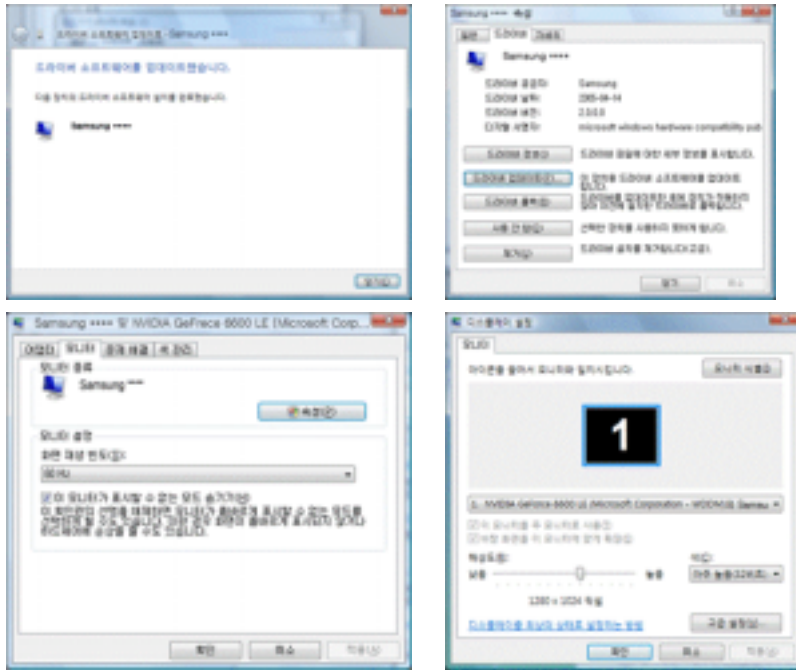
드라이버 소프트웨어 업데이트 - Samsung ****

드라이버 소프트웨어를 업데이트했습니다.

다음 장치의 드라이버 소프트웨어 설치를 완료했습니다.

Samsung ****

닫기(C)

Samsung **** 속성

일반 | 드라이버 | 자세히

Samsung ****

드라이버 공급자: Samsung
드라이버 날짜: 2005-08-14
드라이버 버전: 2.0.0.0
디지털 서명자: microsoft windows hardware compatibility pub

드라이버 자세히(I) | 드라이버 파일에 대한 세부 정보를 표시합니다.
드라이버 업데이트(P)... | 이 장치용 드라이버 소프트웨어를 업데이트합니다.
드라이버 롤백(R) | 드라이버를 업데이트한 후에 장치가 작동하지 않으면 이전에 설치된 드라이버로 롤백합니다.
사용 안 함(D) | 선택한 장치를 사용하지 않도록 합니다.
제거(U) | 드라이버 설치를 제거합니다(고급).

확인 | 취소

Samsung **** 및 NVIDIA GeFrece 6600 LE (Microsoft Corp...

어댑터 | 모니터 | 문제 해결 | 색 관리

모니터 종류
Samsung ****
속성(P)

모니터 설정
화면 재생 빈도(S):
60Hz

이 모니터가 표시할 수 없는 모드 숨기기(H)
이 확인란의 선택을 해제하면 모니터가 올바르게 표시할 수 없는 모드를 선택할 수 있게 됩니다. 그러면 화면이 올바르게 표시되지 않거나 하드웨어에 손상을 줄 수도 있습니다.

확인 | 취소 | 적용(A)

디스플레이 설정

모니터

아이콘을 끌어서 모니터와 일치시킵니다. | 모니터 식별(I)

1

1. NVIDIA GeForce 6600 LE (Microsoft Corporation - WDDM)의 Samsu

이 모니터를 주 모니터로 사용(U)
이 모니터로 바탕 화면 확장(E)

해상도(R): | 색(C):
낮음 | 높음 | 최고 높음(32비트)
1280 x 1024 픽셀

디스플레이를 최적으로 설정하는 방법 | 고급 설정(V)...

확인 | 취소 | 적용(A)